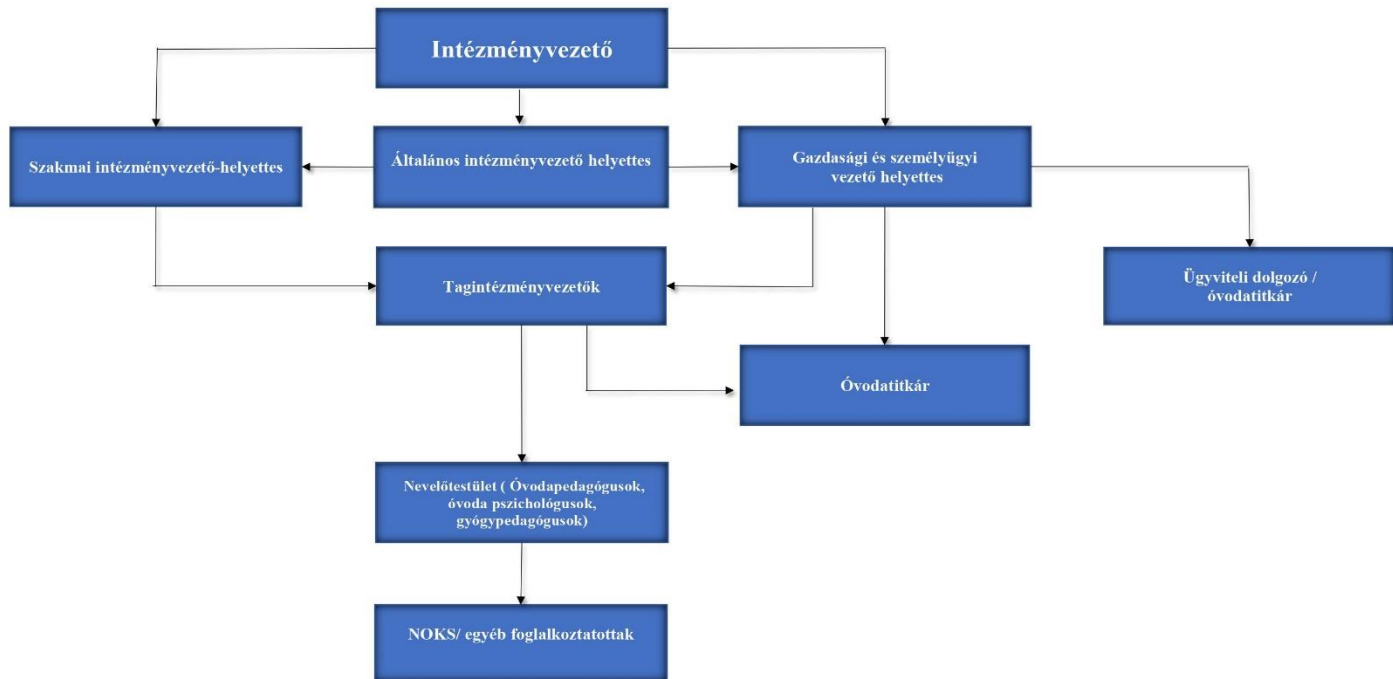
Intézményvezető

Szakmai intézményvezető-helyettes

Általános intézményvezető helyettes

Gazdasági és személyügyi vezető helyettes

Ügyviteli dolgozó / óvodatitkár

Tagintézményvezetők

Óvodatitkár

Nevelőtestület ( Óvodapedagógusok, óvoda pszichológusok, gyógypedagógusok)

NOKS/ egyéb foglalkoztatottak